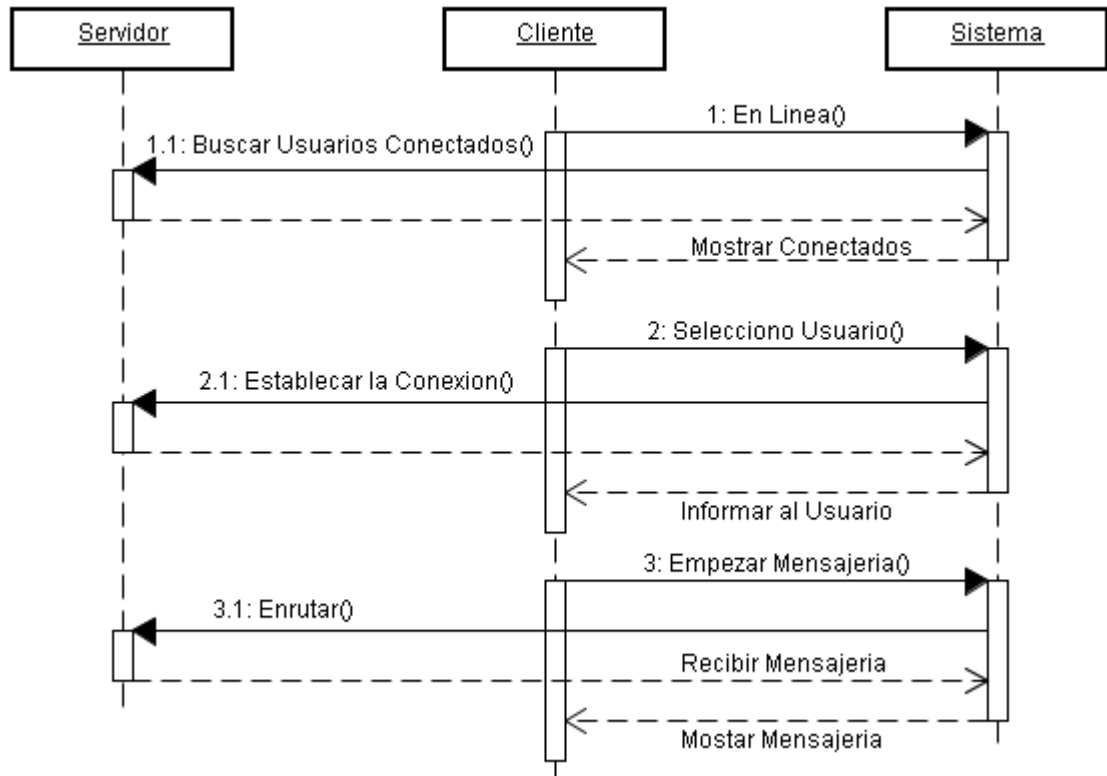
Servidor

Cliente

Sistema

1: En Linea()

1.1: Buscar Usuarios Conectados()

Mostrar Conectados

2: Selecciono Usuario()

2.1: Establecar la Conexion()

Informar al Usuario

3: Empezar Mensajeria()

3.1: Enrutar()

Recibir Mensajeria

Mostar Mensajeria